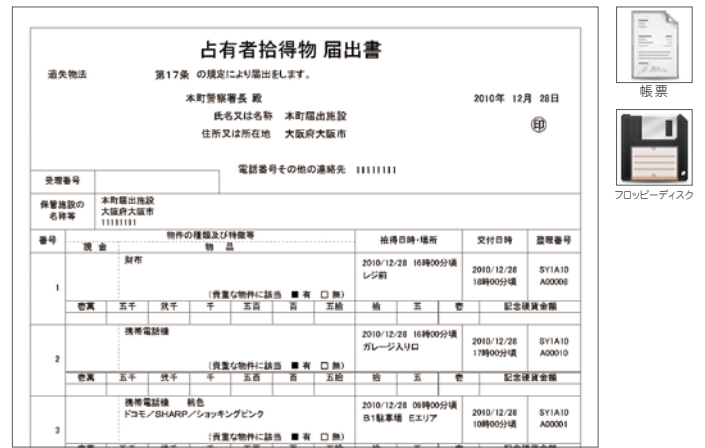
占有者拾得物 届出書

遺失物法　第17条 の規定により届出をします。

本町警察署長 殿　2010年 12月 28日

氏名又は名称　本町届出施設

住所又は所在地　大阪府大阪市　㊞

電話番号その他の連絡先　11111111

受理番号

保管施設の名称等　本町届出施設 大阪府大阪市 1111111

| 番号 | 物件の種類及び特徴等 現金 / 物品 | 拾得日時・場所 | 交付日時 | 整理番号 |
|---|---|---|---|---|
| 1 | 財布 (貴重な物件に該当 ■ 有 □ 無) | 2010/12/28 16時00分頃 レジ前 | 2010/12/28 18時00分頃 | SY1A10 A00008 |
| | 壱萬 五千 弐千 千 五百 百 五拾 拾 五 壱 記念硬貨金額 | | | |
| 2 | 携帯電話機 (貴重な物件に該当 ■ 有 □ 無) | 2010/12/28 16時00分頃 ガレージ入り口 | 2010/12/28 17時00分頃 | SY1A10 A00010 |
| | 壱萬 五千 弐千 千 五百 百 五拾 拾 五 壱 記念硬貨金額 | | | |
| 3 | 携帯電話機 桃色 ドコモ／SHARP／ショッキングピンク (貴重な物件に該当 ■ 有 □ 無) | 2010/12/28 09時00分頃 B1駐車場 Eエリア | 2010/12/28 10時00分頃 | SY1A10 A00001 |

帳票

フロッピーディスク